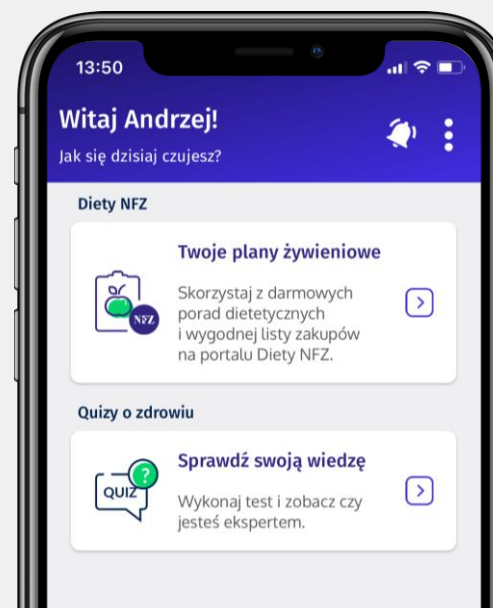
13:50

Witaj Andrzej!

Jak się dzisiaj czujesz?

Diety NFZ

Twoje plany żywieniowe

NFZ

Skorzystaj z darmowych porad dietetycznych i wygodnej listy zakupów na portalu Diety NFZ.

Quizy o zdrowiu

Sprawdź swoją wiedzę

QUIZ

Wykonaj test i zobacz czy jesteś ekspertem.